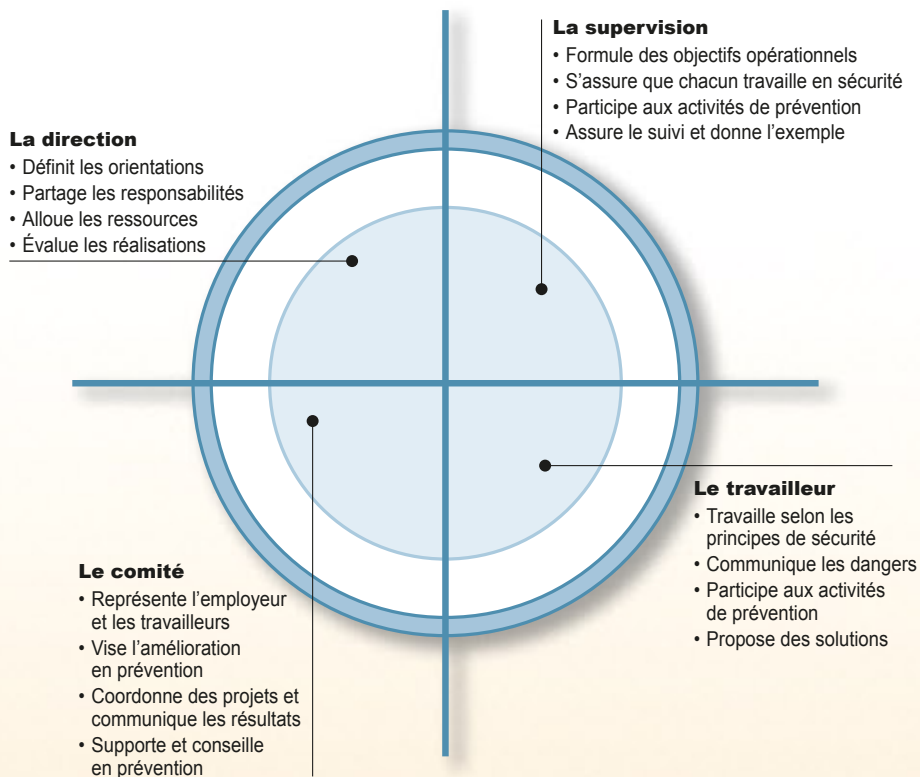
La supervision
• Formule des objectifs opérationnels
• S’assure que chacun travaille en sécurité
• Participe aux activités de prévention
• Assure le suivi et donne l’exemple

La direction
• Définit les orientations
• Partage les responsabilités
• Alloue les ressources
• Évalue les réalisations

Le travailleur
• Travaille selon les principes de sécurité
• Communique les dangers
• Participe aux activités de prévention
• Propose des solutions

Le comité
• Représente l’employeur et les travailleurs
• Vise l’amélioration en prévention
• Coordonne des projets et communique les résultats
• Supporte et conseille en prévention